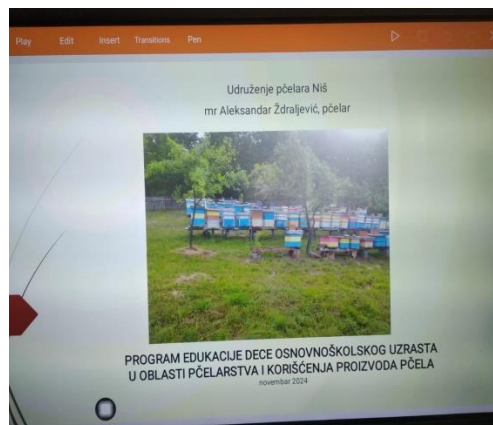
Play Edit Insert Transitions Pen

Udruženje pčelara Niš
mr Aleksandar Ždraljević, pčelar

PROGRAM EDUKACIJE DECE OSNOVNOŠKOLSKOG UZRASTA U OBLASTI PČELARSTVA I KORIŠĆENJA PROIZVODA PČELA
novembar 2024